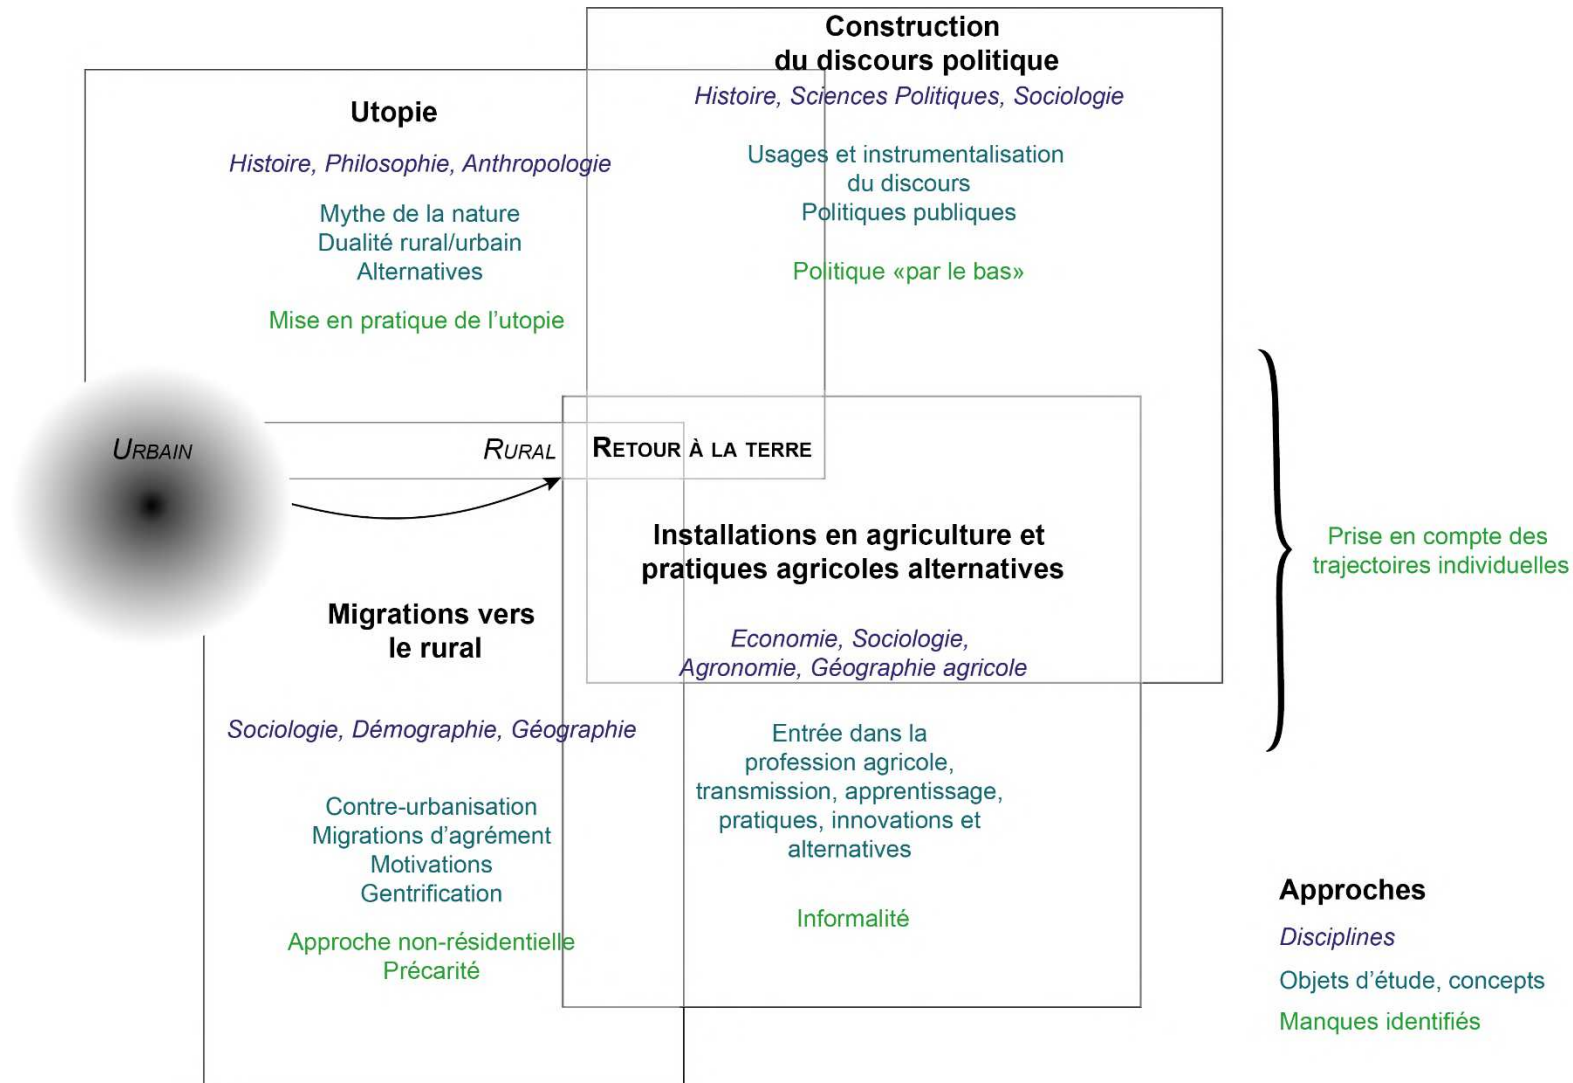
Construction du discours politique

Histoire, Sciences Politiques, Sociologie

Usages et instrumentalisation du discours
Politiques publiques

Politique «par le bas»

Utopie

Histoire, Philosophie, Anthropologie

Mythe de la nature
Dualité rural/urbain
Alternatives

Mise en pratique de l'utopie

URBAIN

RURAL

RETOUR À LA TERRE

Installations en agriculture et pratiques agricoles alternatives

Economie, Sociologie, Agronomie, Géographie agricole

Entrée dans la profession agricole, transmission, apprentissage, pratiques, innovations et alternatives

Informalité

Migrations vers le rural

Sociologie, Démographie, Géographie

Contre-urbanisation
Migrations d'agrément
Motivations
Gentrification

Approche non-résidentielle
Précarité

Prise en compte des trajectoires individuelles

Approches

Disciplines

Objets d'étude, concepts

Manques identifiés